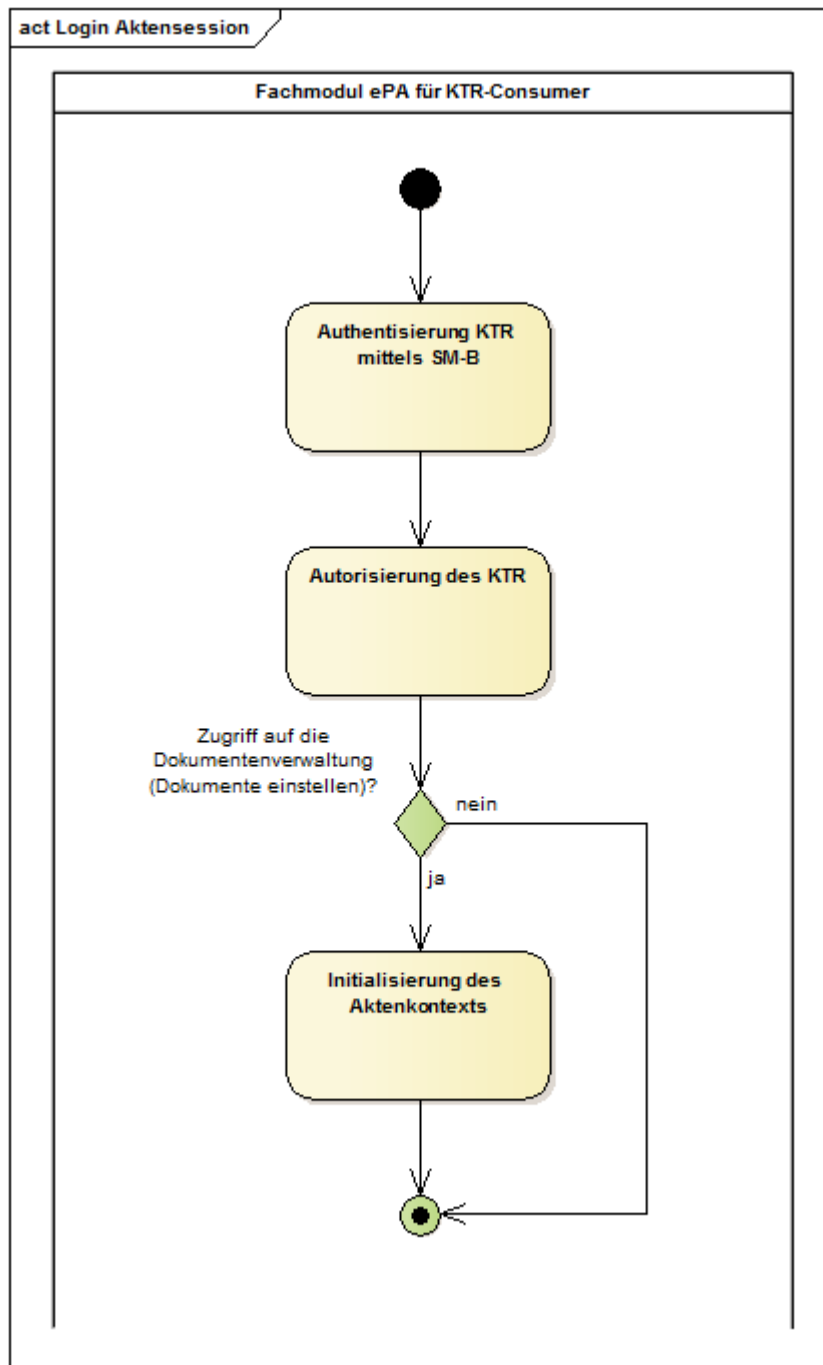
act Login Aktensession

Fachmodul ePA für KTR-Consumer

Authentisierung KTR mittels SM-B

Autorisierung des KTR

Zugriff auf die Dokumentenverwaltung (Dokumente einstellen)?

nein

ja

Initialisierung des Aktenkontexts